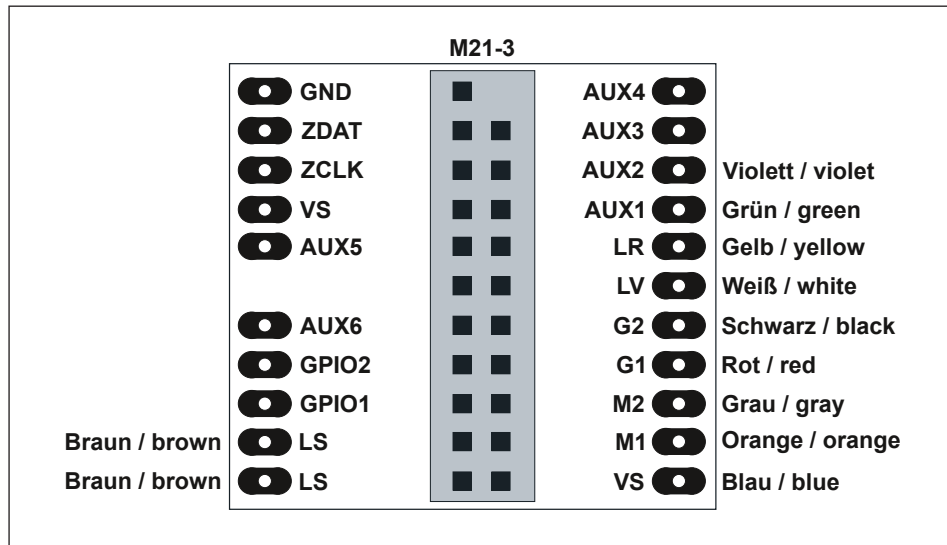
M21-3

GND
ZDAT
ZCLK
VS
AUX5
AUX6
GPIO2
GPIO1
Braun / brown LS
Braun / brown LS

AUX4
AUX3
AUX2 Violett / violet
AUX1 Grün / green
LR Gelb / yellow
LV Weiß / white
G2 Schwarz / black
G1 Rot / red
M2 Grau / gray
M1 Orange / orange
VS Blau / blue